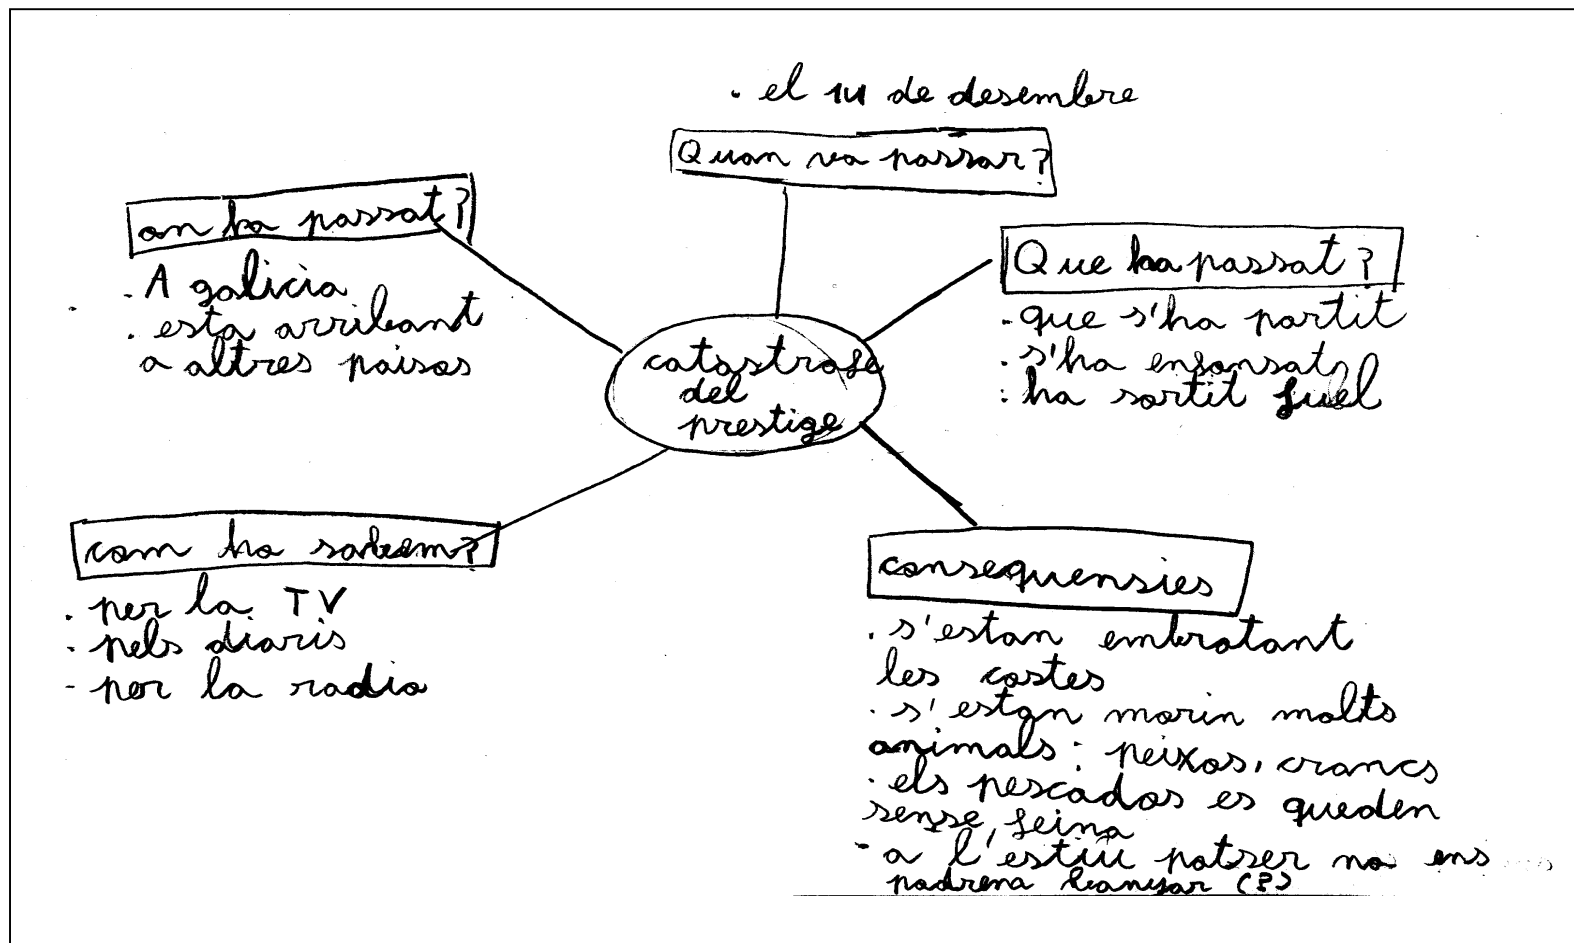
. el 14 de desembre

Quan va passar?

on ha passat?

. A galicia
. esta arribant a altres paisos

Que ha passat?

- que s'ha partit
. s'ha enfonsat
: ha sortit fuel

catastrofe del prestige

com ho sabem?

. per la TV
. pels diaris
- per la radio

consequensies

. s'estan embrutant les costes
. s'estan morin molts animals: peixos, crancs
. els pescados es queden sense feina
- a l'estiu potser no ens podrem banyar (?)